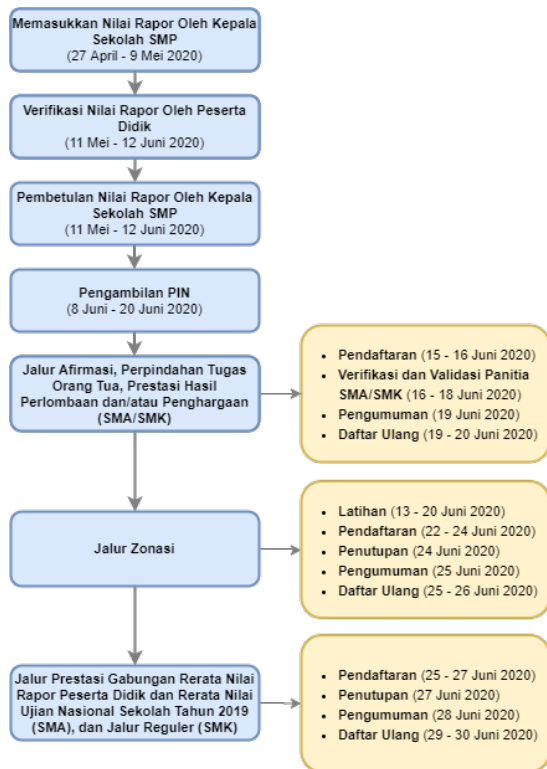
Memasukkan Nilai Rapor Oleh Kepala Sekolah SMP
(27 April - 9 Mei 2020)

Verifikasi Nilai Rapor Oleh Peserta Didik
(11 Mei - 12 Juni 2020)

Pembetulan Nilai Rapor Oleh Kepala Sekolah SMP
(11 Mei - 12 Juni 2020)

Pengambilan PIN
(8 Juni - 20 Juni 2020)

Jalur Afirmasi, Perpindahan Tugas Orang Tua, Prestasi Hasil Perlombaan dan/atau Penghargaan (SMA/SMK)

- Pendaftaran (15 - 16 Juni 2020)
- Verifikasi dan Validasi Panitia SMA/SMK (16 - 18 Juni 2020)
- Pengumuman (19 Juni 2020)
- Daftar Ulang (19 - 20 Juni 2020)

Jalur Zonasi

- Latihan (13 - 20 Juni 2020)
- Pendaftaran (22 - 24 Juni 2020)
- Penutupan (24 Juni 2020)
- Pengumuman (25 Juni 2020)
- Daftar Ulang (25 - 26 Juni 2020)

Jalur Prestasi Gabungan Rerata Nilai Rapor Peserta Didik dan Rerata Nilai Ujian Nasional Sekolah Tahun 2019 (SMA), dan Jalur Reguler (SMK)

- Pendaftaran (25 - 27 Juni 2020)
- Penutupan (27 Juni 2020)
- Pengumuman (28 Juni 2020)
- Daftar Ulang (29 - 30 Juni 2020)